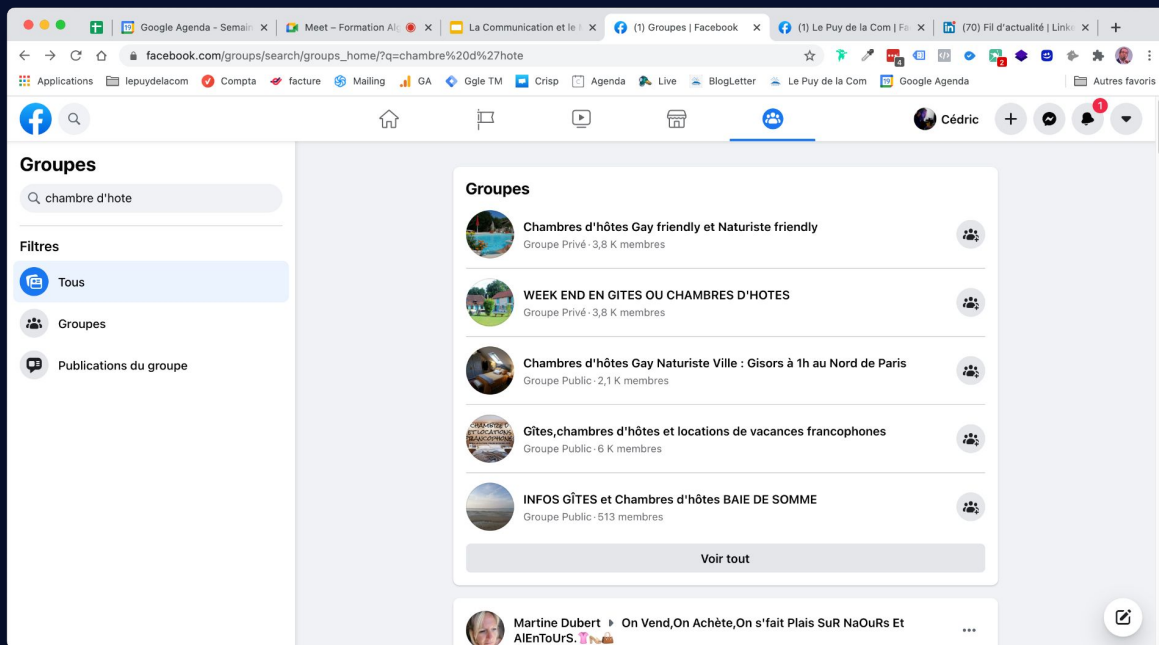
Google Agenda - Semain ×
Meet – Formation Al ×
La Communication et le ×
(1) Groupes | Facebook ×
(1) Le Puy de la Com | Fa ×
(70) Fil d'actualité | Linke ×
+

facebook.com/groups/search/groups_home/?q=chambre%20d%27hote

Applications lepuydelacom Compta facture Mailing GA Ggle TM Crisp Agenda Live BlogLetter Le Puy de la Com Google Agenda Autres favoris

Cédric

1

Groupes

chambre d'hote

Filtres

Tous

Groupes

Publications du groupe

Groupes

Chambres d'hôtes Gay friendly et Naturiste friendly
Groupe Privé · 3,8 K membres

WEEK END EN GITES OU CHAMBRES D'HOTES
Groupe Privé · 3,8 K membres

Chambres d'hôtes Gay Naturiste Ville : Gisors à 1h au Nord de Paris
Groupe Public · 2,1 K membres

Gîtes,chambres d'hôtes et locations de vacances francophones
Groupe Public · 6 K membres

INFOS GÎTES et Chambres d'hôtes BAIE DE SOMME
Groupe Public · 513 membres

Voir tout

Martine Dubert ▸ On Vend,On Achète,On s'fait Plais SuR NaOuRs Et AlEnToUrS.
...